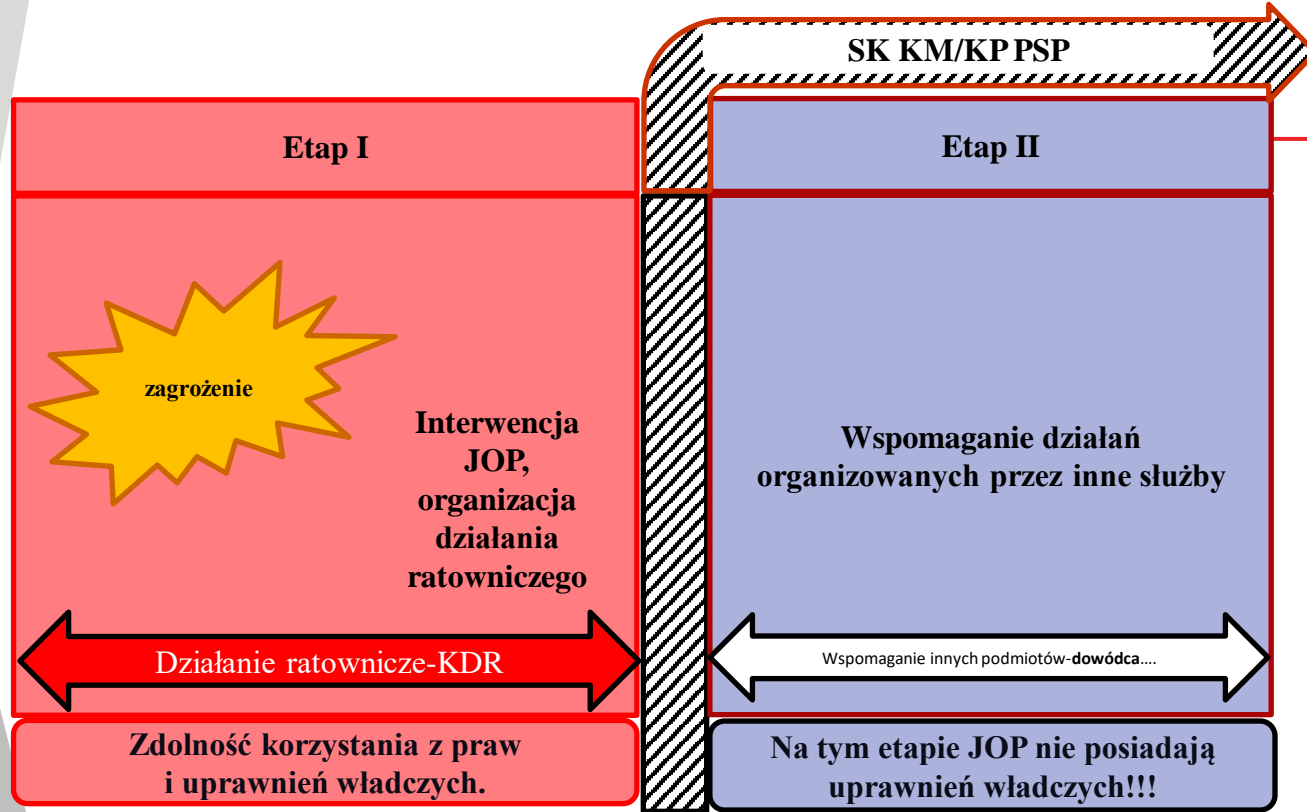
SK KM/KP PSP

Etap I

Etap II

zagrożenie

Interwencja JOP, organizacja działania ratowniczego

Wspomaganie działań organizowanych przez inne służby

Działanie ratownicze-KDR

Wspomaganie innych podmiotów-dowódca....

Zdolność korzystania z praw i uprawnień władczych.

Na tym etapie JOP nie posiadają uprawnień władczych!!!